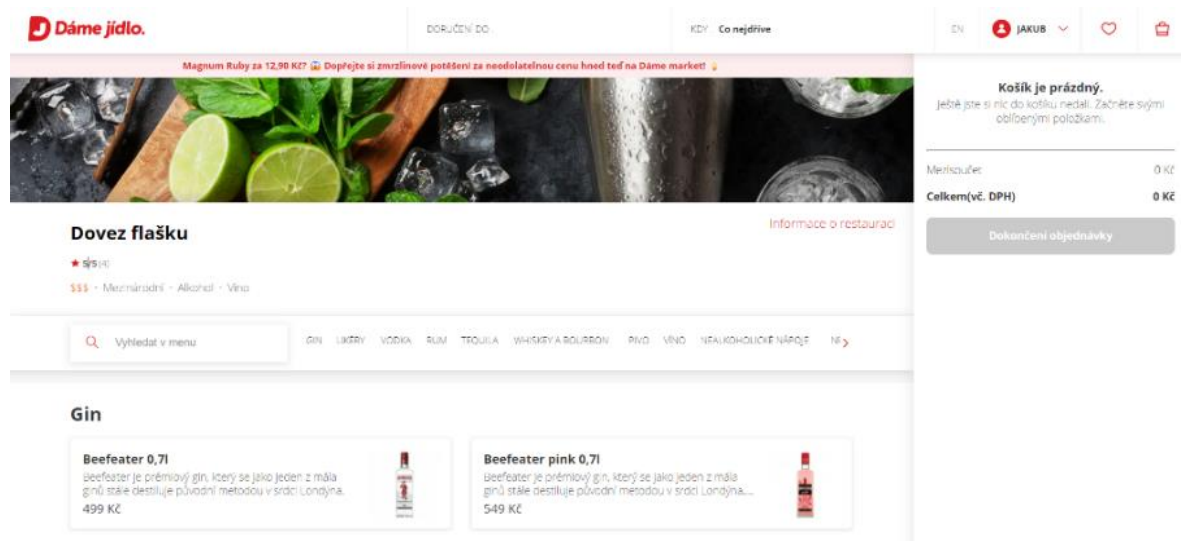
Dáme jídlo.

DORUČENÍ DO

KDY Co nejdříve

EN

JAKUB

Magnum Ruby za 12,90 Kč? Dopřejte si zmrzlinové potěšení za neodolatelnou cenu hned teď na Dáme market!

Košík je prázdný.

Ještě jste si nic do košíku nedali. Začněte svými oblíbenými položkami.

Mezisoučet 0 Kč

Celkem(vč. DPH) 0 Kč

Dokončení objednávky

Dovez flašku

Informace o restauraci

★ 5/5 (4)

$$$ · Mezinárodní · Alkohol · Víno

Vyhledat v menu

GIN LIKÉRY VODKA RUM TEQUILA WHISKEY A BOURBON PIVO VÍNO NEALKOHOLICKÉ NÁPOJE NE

Gin

Beefeater 0,7l

Beefeater je prémiový gin, který se jako jeden z mála ginů stále destiluje původní metodou v srdci Londýna.

499 Kč

Beefeater pink 0,7l

Beefeater je prémiový gin, který se jako jeden z mála ginů stále destiluje původní metodou v srdci Londýna....

549 Kč